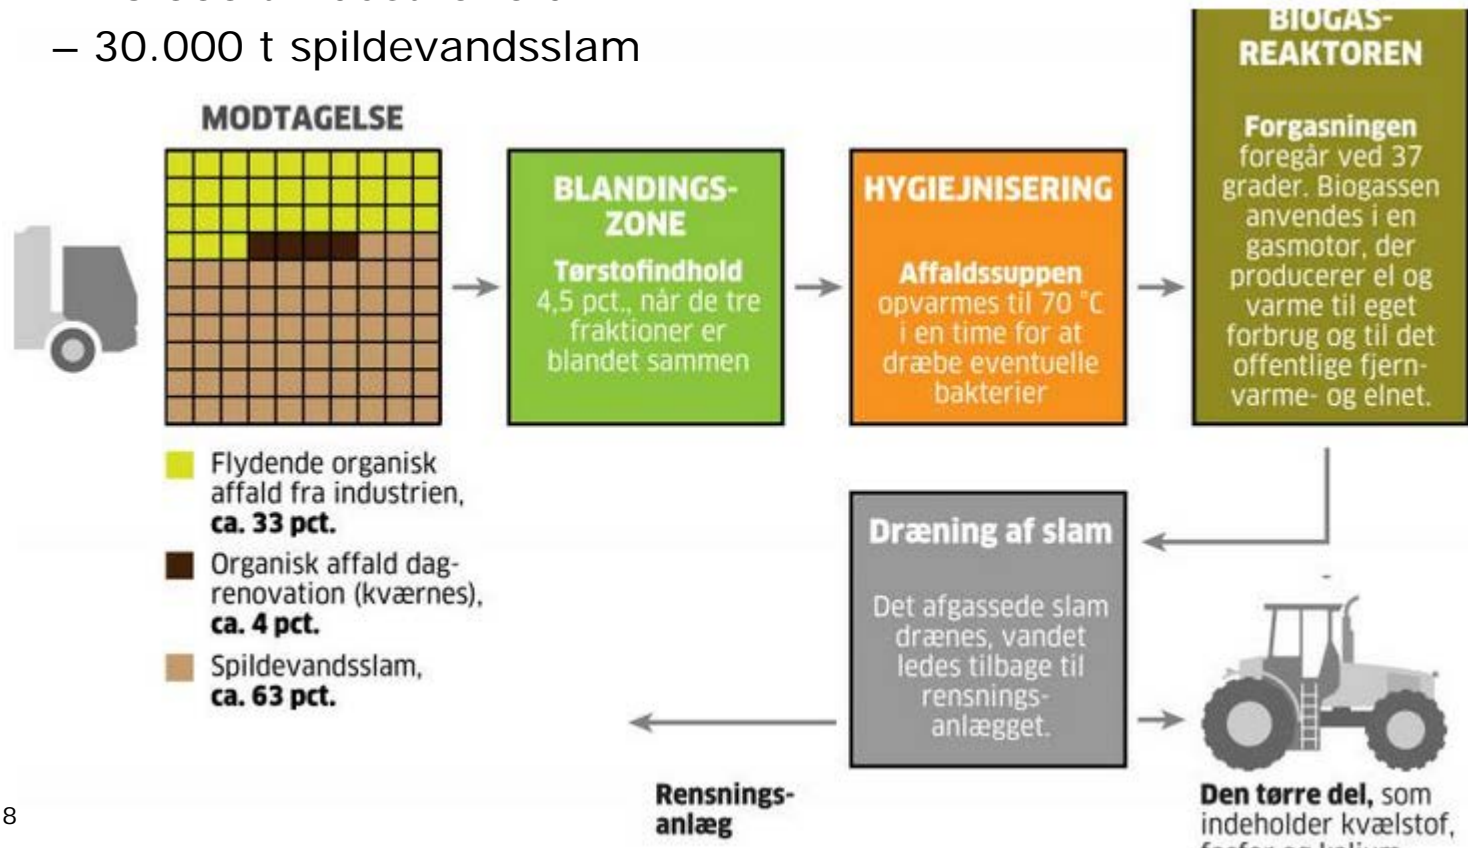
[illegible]

– 30.000 t spildevandsslam

MODTAGELSE

Flydende organisk affald fra industrien, **ca. 33 pct.**

Organisk affald dagrenovation (kværnes), **ca. 4 pct.**

Spildevandsslam, **ca. 63 pct.**

BLANDINGSZONE

**Tørstofindhold** 4,5 pct., når de tre fraktioner er blandet sammen

HYGIEJNISERING

**Affaldssuppen** opvarmes til 70 °C i en time for at dræbe eventuelle bakterier

BIOGASREAKTOREN

**Forgasningen** foregår ved 37 grader. Biogassen anvendes i en gasmotor, der producerer el og varme til eget forbrug og til det offentlige fjernvarme- og elnet.

Dræning af slam

Det afgassede slam drænes, vandet ledes tilbage til rensningsanlægget.

Rensningsanlæg

**Den tørre del,** som indeholder kvælstof, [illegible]

8